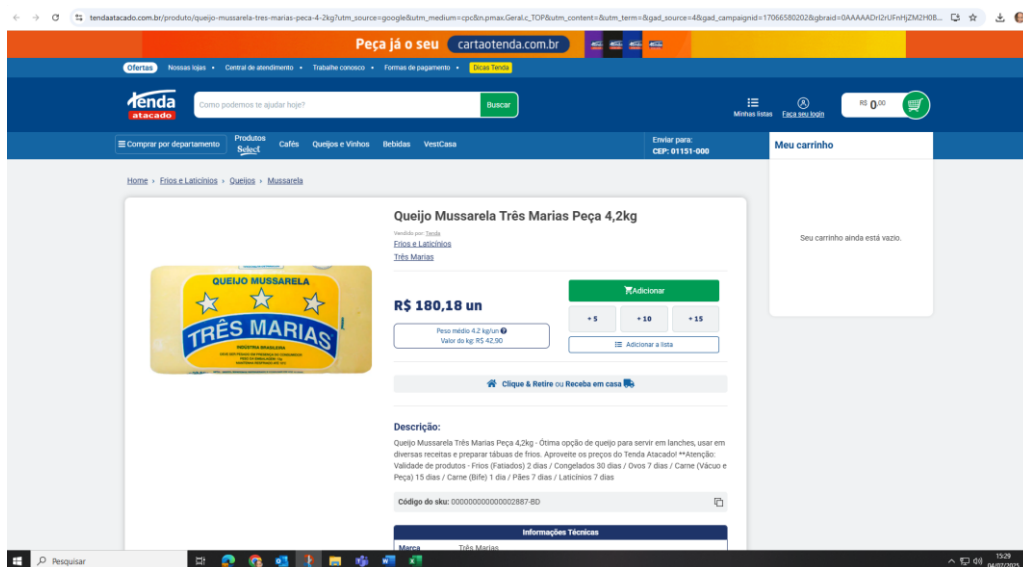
tendaatacado.com.br/produto/queijo-mussarela-tres-marias-peca-4-2kg?utm_source=google&utm_medium=cpc&n.pmax.Geral.c_TOP&utm_content=&utm_term=&gad_source=4&gad_campaignid=17066580202&gbraid=0AAAAADrI2rUFnHjZM2H0B...

Peça já o seu cartaotenda.com.br

Ofertas Nossas lojas Central de atendimento Trabalhe conosco Formas de pagamento Dicas Tenda

Tenda atacado

Como podemos te ajudar hoje?

Buscar

Minhas listas Faça seu login

R$ 0,00

Comprar por departamento Produtos Select Cafés Queijos e Vinhos Bebidas VestCasa

Enviar para: CEP: 01151-000

Meu carrinho

Seu carrinho ainda está vazio.

Home › Frios e Laticínios › Queijos › Mussarela

QUEIJO MUSSARELA TRÊS MARIAS INDÚSTRIA BRASILEIRA

Queijo Mussarela Três Marias Peça 4,2kg

Vendido por: Tenda

Frios e Laticínios

Três Marias

R$ 180,18 un

Peso médio 4,2 kg/un
Valor do kg: R$ 42,90

Adicionar

+ 5 + 10 + 15

Adicionar a lista

Clique & Retire ou Receba em casa

Descrição:

Queijo Mussarela Três Marias Peça 4,2kg - Ótima opção de queijo para servir em lanches, usar em diversas receitas e preparar tábuas de frios. Aproveite os preços do Tenda Atacado! **Atenção: Validade de produtos - Frios (Fatiados) 2 dias / Congelados 30 dias / Ovos 7 dias / Carne (Vácuo e Peça) 15 dias / Carne (Bife) 1 dia / Pães 7 dias / Laticínios 7 dias

Código do sku: 0000000000000002887-BD

Informações Técnicas

Marca Três Marias

Pesquisar

15:29 04/07/2025